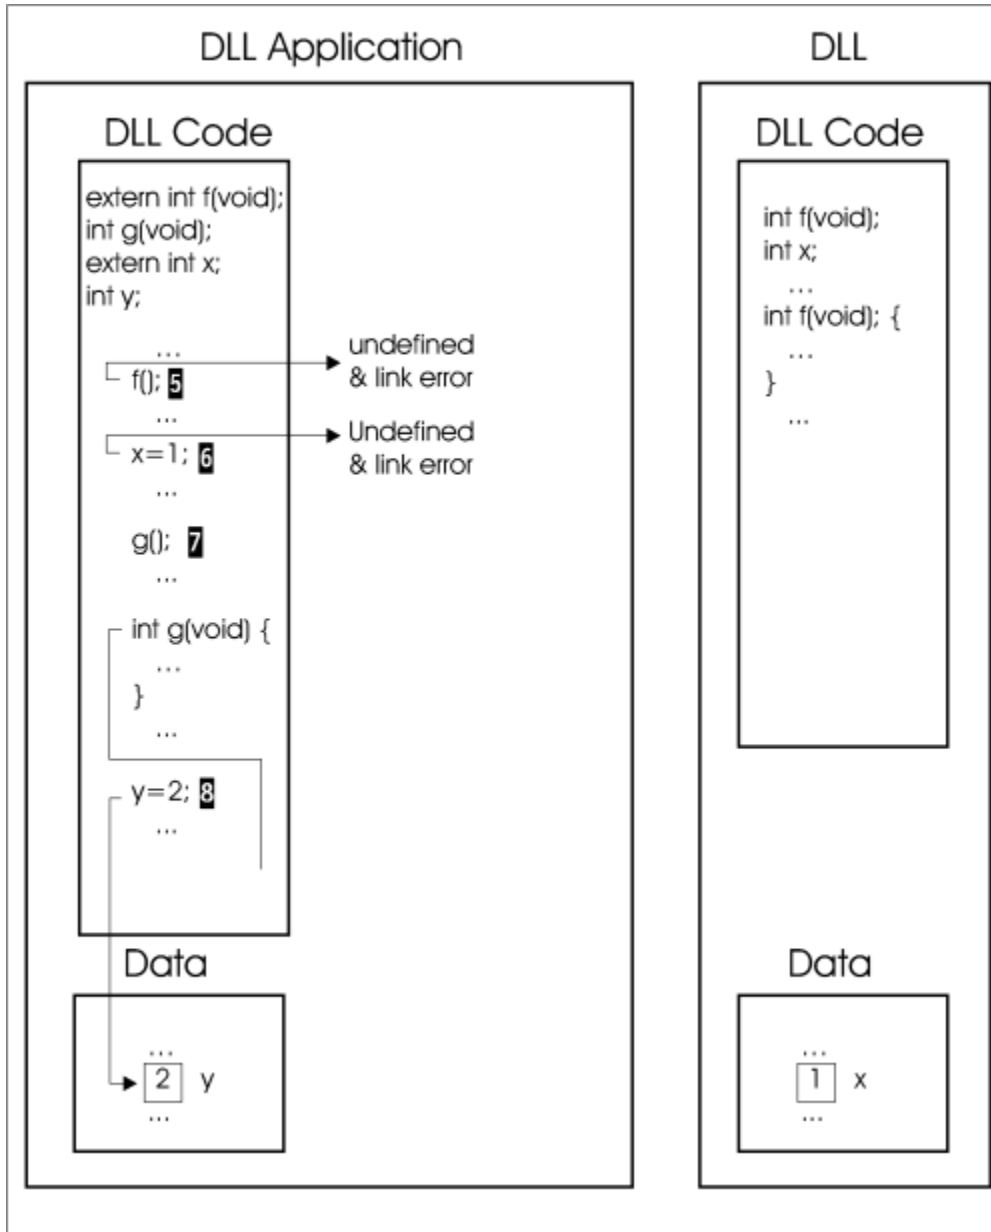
DLL Application

DLL Code

extern int f(void);
int g(void);
extern int x;
int y;

...
f(); 5
...
x=1; 6
...
g(); 7
...
int g(void) {
...
}
...
y=2; 8
...

undefined & link error

Undefined & link error

Data

...
2 y
...

DLL

DLL Code

int f(void);
int x;
...
int f(void); {
...
}
...

Data

...
1 x
...